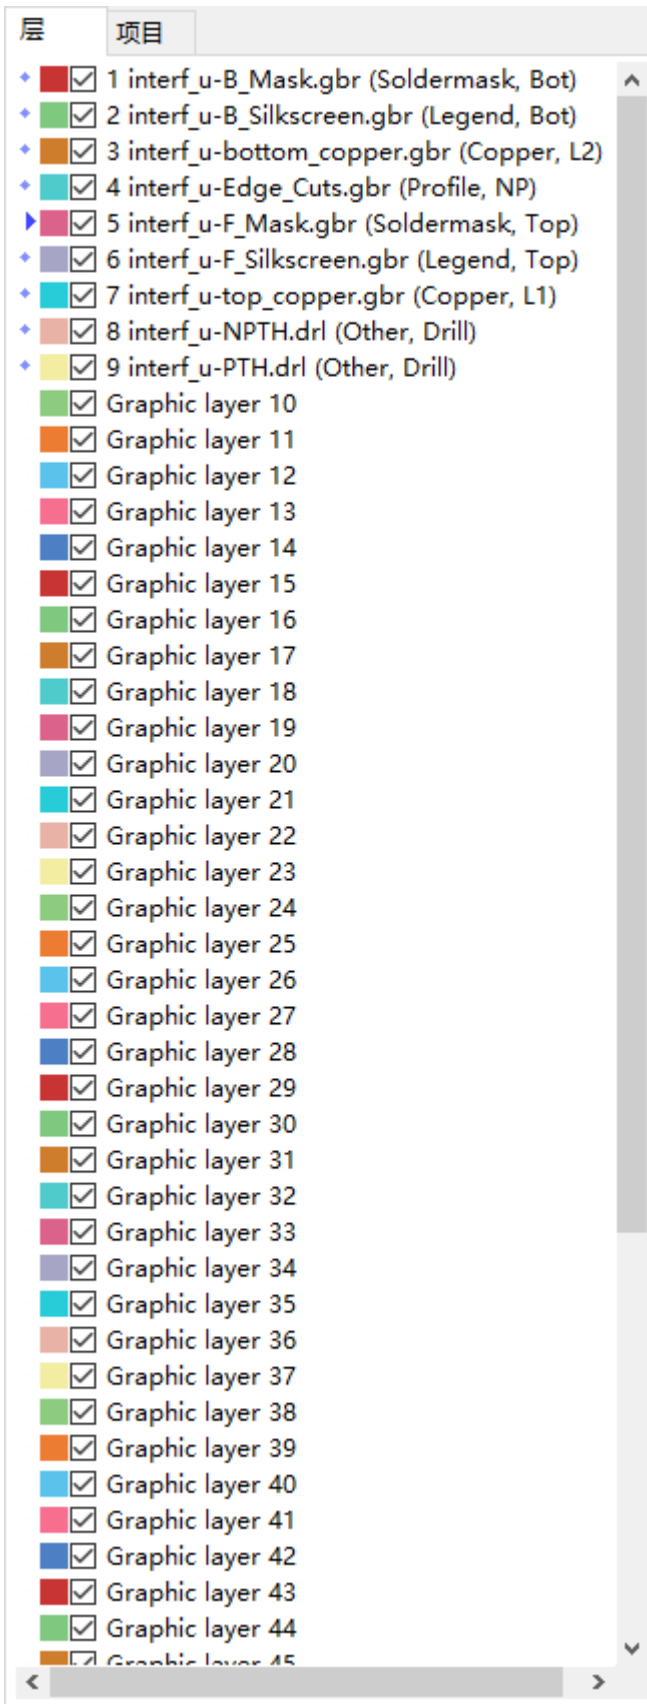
层 项目

1 interf_u-B_Mask.gbr (Soldermask, Bot)
2 interf_u-B_Silkscreen.gbr (Legend, Bot)
3 interf_u-bottom_copper.gbr (Copper, L2)
4 interf_u-Edge_Cuts.gbr (Profile, NP)
5 interf_u-F_Mask.gbr (Soldermask, Top)
6 interf_u-F_Silkscreen.gbr (Legend, Top)
7 interf_u-top_copper.gbr (Copper, L1)
8 interf_u-NPTH.drl (Other, Drill)
9 interf_u-PTH.drl (Other, Drill)
Graphic layer 10
Graphic layer 11
Graphic layer 12
Graphic layer 13
Graphic layer 14
Graphic layer 15
Graphic layer 16
Graphic layer 17
Graphic layer 18
Graphic layer 19
Graphic layer 20
Graphic layer 21
Graphic layer 22
Graphic layer 23
Graphic layer 24
Graphic layer 25
Graphic layer 26
Graphic layer 27
Graphic layer 28
Graphic layer 29
Graphic layer 30
Graphic layer 31
Graphic layer 32
Graphic layer 33
Graphic layer 34
Graphic layer 35
Graphic layer 36
Graphic layer 37
Graphic layer 38
Graphic layer 39
Graphic layer 40
Graphic layer 41
Graphic layer 42
Graphic layer 43
Graphic layer 44
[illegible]